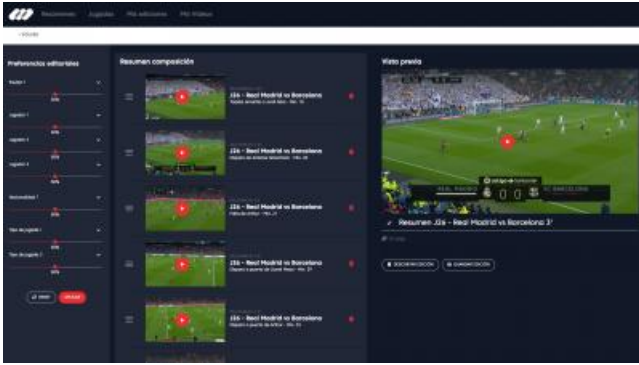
Resúmenes Jugadas Mis ediciones Mis Vídeos

< Volver

Preferencias editoriales

Resumen composición

J26 - Real Madrid vs Barcelona

J26 - Real Madrid vs Barcelona

J26 - Real Madrid vs Barcelona

J26 - Real Madrid vs Barcelona

J26 - Real Madrid vs Barcelona

Vista previa

REAL MADRID 0 : 0 FC BARCELONA

Resumen J26 - Real Madrid vs Barcelona 3'